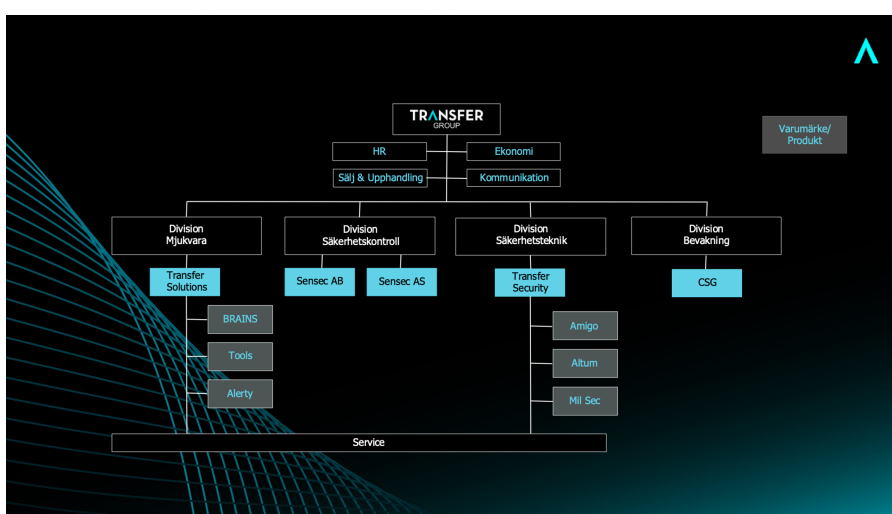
TRANSFER
GROUP

Varumärke/
Produkt

HR

Ekonomi

Sälj & Upphandling

Kommunikation

Division
Mjukvara

Division
Säkerhetskontroll

Division
Säkerhetsteknik

Division
Bevakning

Transfer
Solutions

Sensec AB

Sensec AS

Transfer
Security

CSG

BRAINS

Tools

Alerty

Amigo

Altum

Mil Sec

Service